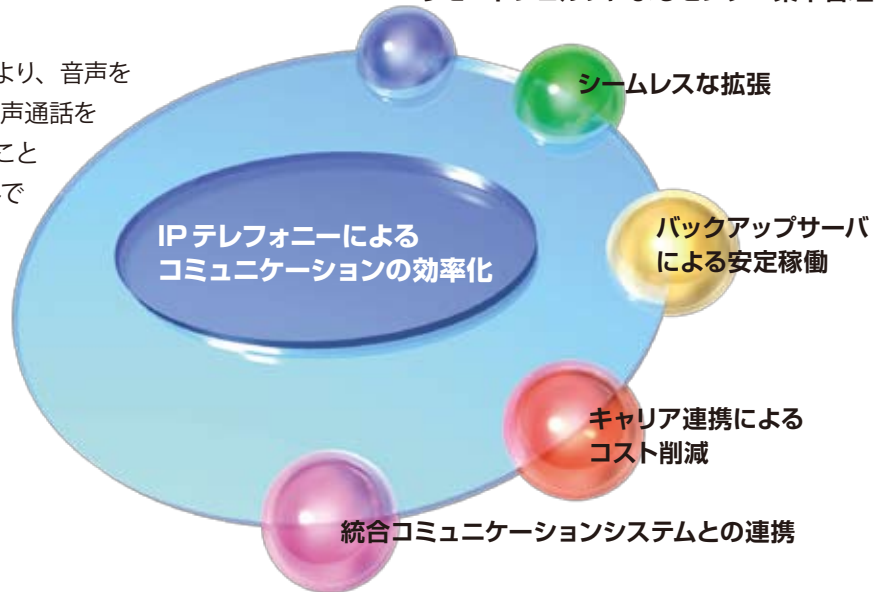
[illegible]

より、音声を
声通話を
こと
で

シームレスな拡張

IP テレフォニーによる
コミュニケーションの効率化

バックアップサーバ
による安定稼働

キャリア連携による
コスト削減

統合コミュニケーションシステムとの連携